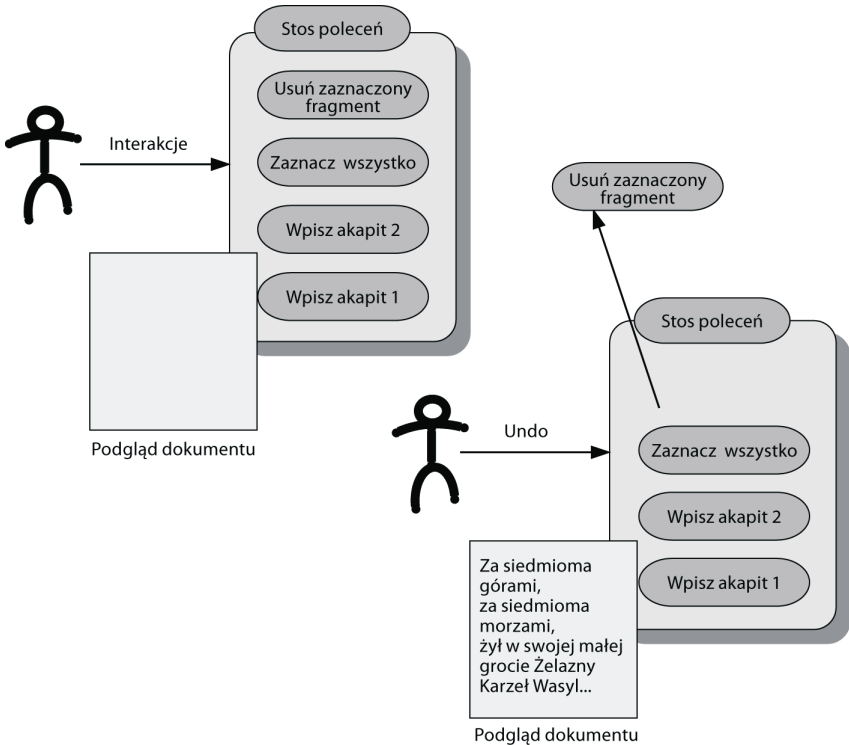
Stos poleceń

Usuń zaznaczony fragment

Interakcje

Zaznacz wszystko

Wpisz akapit 2

Wpisz akapit 1

Podgląd dokumentu

Usuń zaznaczony fragment

Stos poleceń

Undo

Zaznacz wszystko

Wpisz akapit 2

Wpisz akapit 1

Za siedmioma górami, za siedmioma morzami, żył w swojej małej grocie Żelazny Karzeł Wasyl...

Podgląd dokumentu